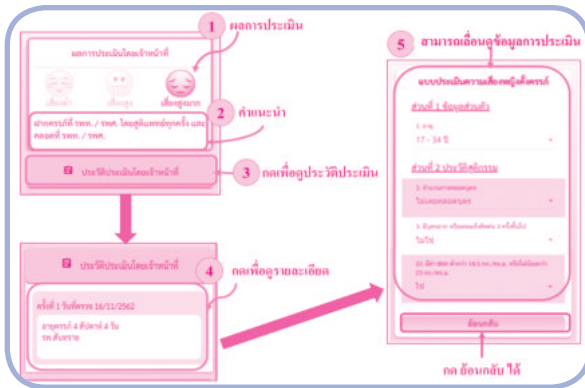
1 ผลการประเมิน

ผลการประเมินโดยเจ้าหน้าที่

เสี่ยงต่ำ เสี่ยงสูง เสี่ยงสูงมาก

2 คำแนะนำ

ฝากครรภ์ที่ รพท. / รพศ. โดยสูติแพทย์ทุกครั้ง และ คลอดที่ รพท. / รพศ.

ประวัติประเมินโดยเจ้าหน้าที่

3 กดเพื่อดูประวัติประเมิน

ประวัติประเมินโดยเจ้าหน้าที่

4 กดเพื่อดูรายละเอียด

ครั้งที่ 1 วันที่ตรวจ 16/11/2562

อายุครรภ์ 4 สัปดาห์ 4 วัน รพ.ค้นหาย

5 สามารถเลื่อนดูข้อมูลการประเมิน

แบบประเมินความเสี่ยงหญิงตั้งครรภ์

ส่วนที่ 1 ข้อมูลส่วนตัว

1. อายุ

17 - 34 ปี

ส่วนที่ 2 ประวัติอดีตครรภ์

2. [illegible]

ไม่เคยคลอดบุตร

3. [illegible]

ไม่ใช่

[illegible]

ใช่

ย้อนกลับ

กด ย้อนกลับ ได้